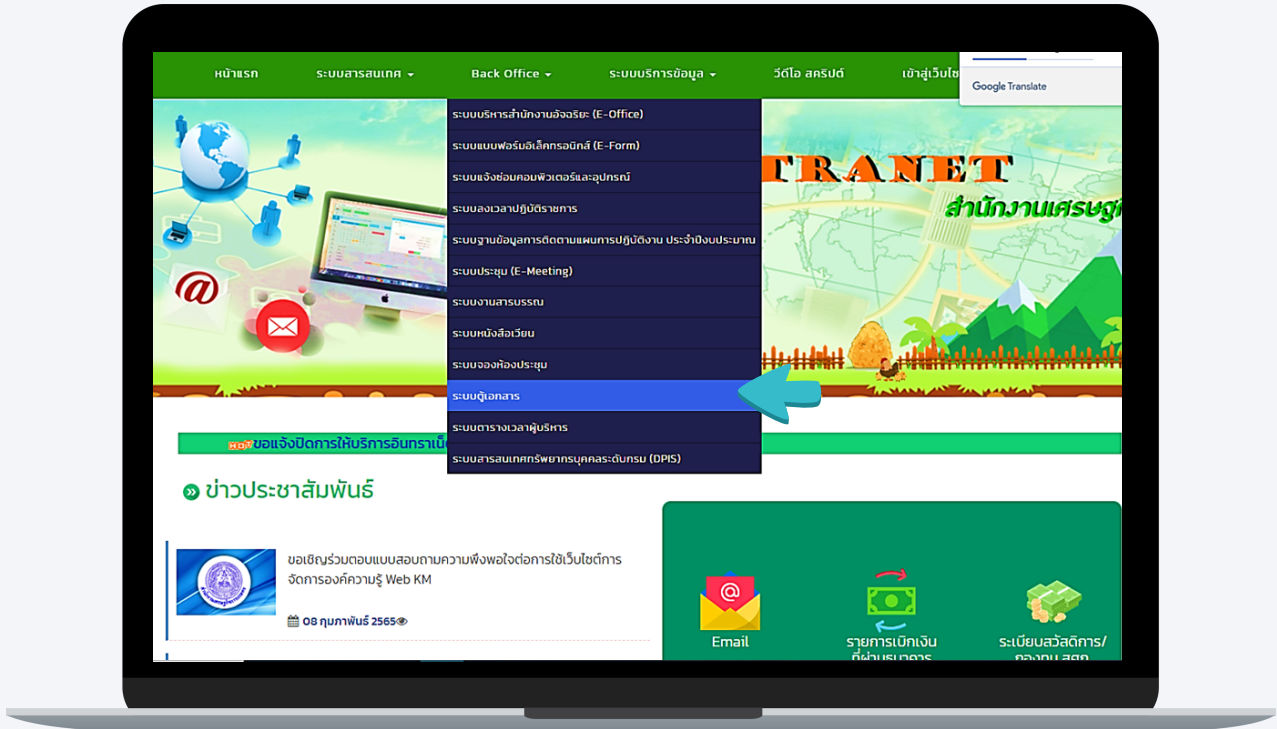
หน้าแรก ระบบสารสนเทศ ▾ Back Office ▾ ระบบบริการข้อมูล ▾ วีดีโอ สคริปต์ เข้าสู่เว็บไซ

Google Translate

ระบบบริหารสำนักงานอัจฉริยะ (E-Office)
ระบบแบบฟอร์มอิเล็คทรอนิกส์ (E-Form)
ระบบแจ้งซ่อมคอมพิวเตอร์และอุปกรณ์
ระบบลงเวลาปฏิบัติราชการ
ระบบฐานข้อมูลการติดตามแผนการปฏิบัติงาน ประจำปีงบประมาณ
ระบบประชุม (E-Meeting)
ระบบงานสารบรรณ
ระบบหนังสือเวียน
ระบบจองห้องประชุม
ระบบตู้เอกสาร
ระบบตารางเวลาผู้บริหาร
ระบบสารสนเทศทรัพยากรบุคคลระดับกรม (DPIS)

TRANET
สำนักงานเศรษฐ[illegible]

ขอแจ้งปิดการให้บริการอินทราเน็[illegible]

ข่าวประชาสัมพันธ์

ขอเชิญร่วมตอบแบบสอบถามความพึงพอใจต่อการใช้เว็บไซต์การจัดการองค์ความรู้ Web KM

08 กุมภาพันธ์ 2565

Email
รายการเบิกเงิน ที่ผ่า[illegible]
ระเบียบสวัสดิการ/ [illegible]